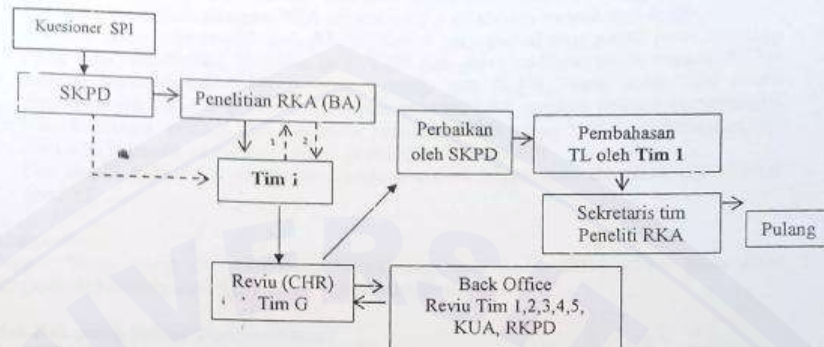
Kuesioner SPI

SKPD

Penelitian RKA (BA)

1

2

Tim i

Perbaikan oleh SKPD

Pembahasan TL oleh **Tim 1**

Sekretaris tim Peneliti RKA

Pulang

Reviu (CHR) Tim G

Back Office Reviu Tim 1,2,3,4,5, KUA, RKPD